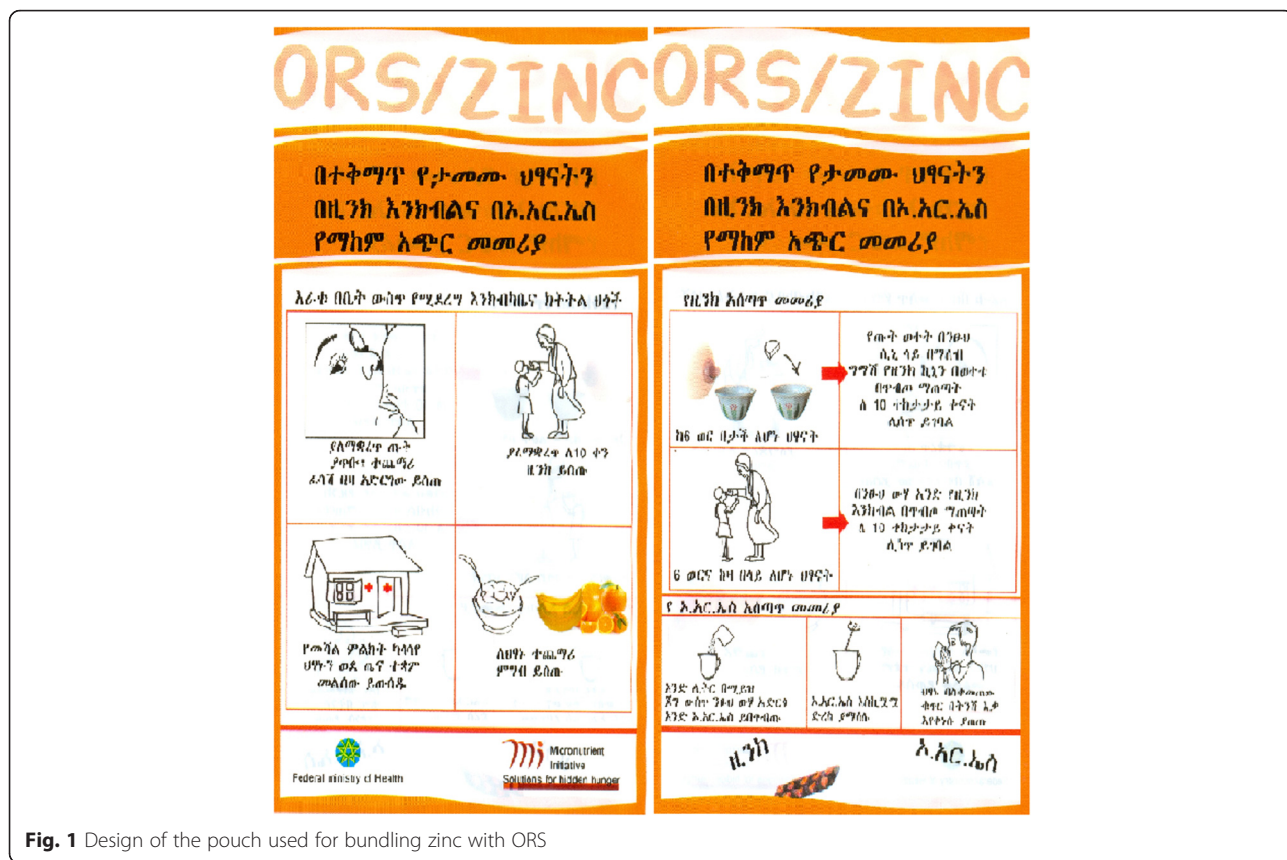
ORS/ZINC

በተቅማጥ የታመሙ ህፃናትን በዚንክ እንክብልና በኦ.አር.ኤስ የማከም አጭር መመሪያ

እራቱ በቤት ውስጥ የሚደረግ እንክብካቤና ክትትል ሁኔታ

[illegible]

ያለማቋረጥ ለ10 ቀን ዚንክ ይስጡ

የጤና ተቋም ምልክት ካሳየ ህፃኑን ወደ ጤና ተቋም መልሰው ያመጡት

ለህፃኑ ተጨማሪ ምግብ ይስጡ

Federal ministry of Health

Micronutrient Initiative
Solutions for hidden hunger

ORS/ZINC

በተቅማጥ የታመሙ ህፃናትን በዚንክ እንክብልና በኦ.አር.ኤስ የማከም አጭር መመሪያ

የዚንክ አሰጣጥ መመሪያ

የጡት ወተት በንፁህ ሲኒ ላይ በማለብ ግማሽ የዚንክ ኪኒን በወተቱ በጥብጦ ማጠጣት ለ 10 ተከታታይ ቀናት ሊሰጥ ይገባል

ከ6 ወር በታች ለሆኑ ህፃናት

በንፁህ ውሃ አንድ የዚንክ እንክብል በጥብጦ ማጠጣት ለ 10 ተከታታይ ቀናት ሊሰጥ ይገባል

6 ወርና ከዛ በላይ ለሆኑ ህፃናት

የ ኦ.አር.ኤስ አሰጣጥ መመሪያ

አንድ ሊትር በሚይዝ ዕቃ ውስጥ ንፁህ ውሃ አድርጎ አንድ ኦ.አር.ኤስ ይጨምሩ

ኦ.አር.ኤስ እስኪሟሟ ድረስ ያማስሉ

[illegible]

ዚንክ

ኦ.አር.ኤስ

Fig. 1 Design of the pouch used for bundling zinc with ORS